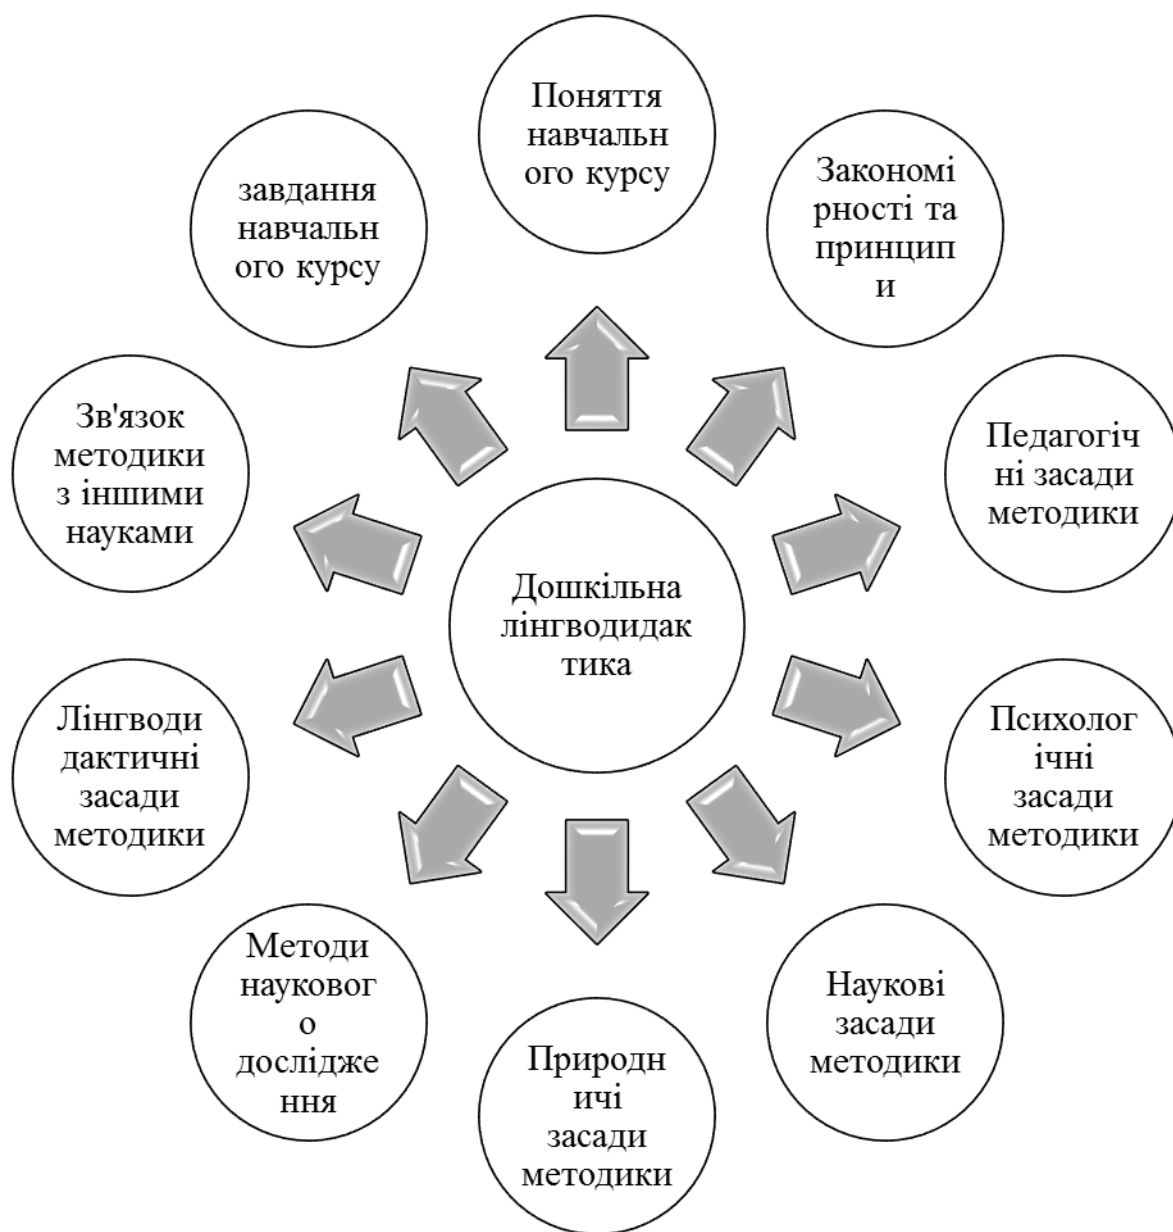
Дошкільна лінгводидактика

Поняття навчального курсу

Закономірності та принципи

Педагогічні засади методики

Психологічні засади методики

Наукові засади методики

Природничі засади методики

Методи наукового дослідження

Лінгводидактичні засади методики

Зв'язок методики з іншими науками

завдання навчального курсу